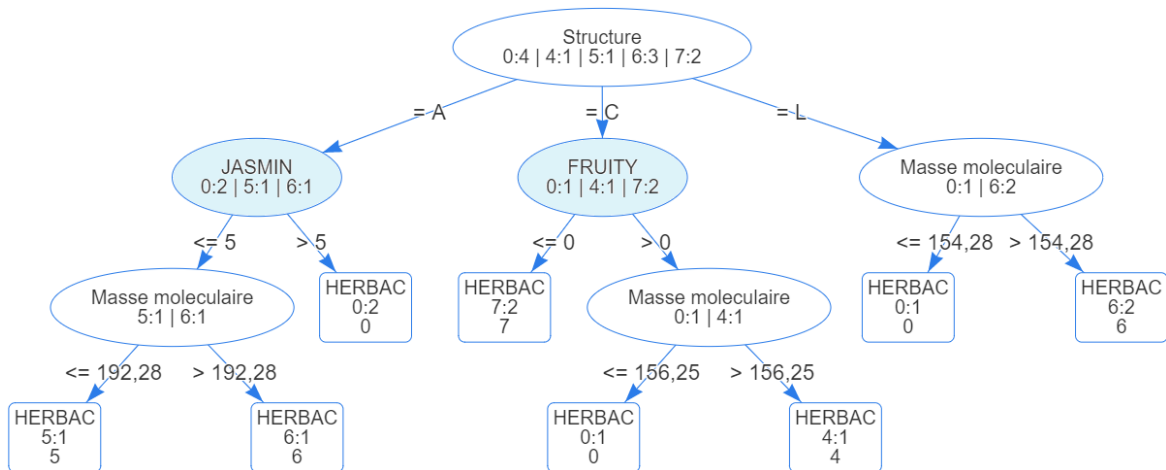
Structure
0:4 | 4:1 | 5:1 | 6:3 | 7:2

= A

= C

= L

JASMIN
0:2 | 5:1 | 6:1

<= 5

> 5

Masse moleculaire
5:1 | 6:1

<= 192,28

> 192,28

HERBAC
5:1
5

HERBAC
6:1
6

HERBAC
0:2
0

FRUITY
0:1 | 4:1 | 7:2

<= 0

> 0

HERBAC
7:2
7

Masse moleculaire
0:1 | 4:1

<= 156,25

> 156,25

HERBAC
0:1
0

HERBAC
4:1
4

Masse moleculaire
0:1 | 6:2

<= 154,28

> 154,28

HERBAC
0:1
0

HERBAC
6:2
6